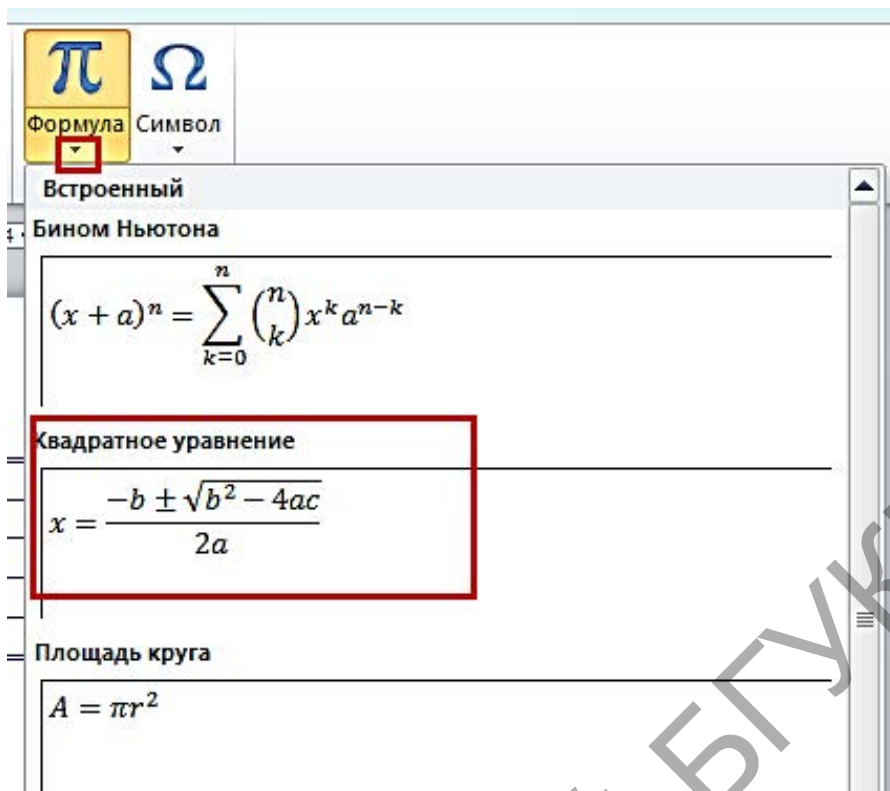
$\pi$ $\Omega$
Формула Символ

Встроенный

Бином Ньютона

$(x+a)^n = \sum_{k=0}^{n} \binom{n}{k} x^k a^{n-k}$

Квадратное уравнение

$x = \frac{-b \pm \sqrt{b^2 - 4ac}}{2a}$

Площадь круга

$A = \pi r^2$

БГУ